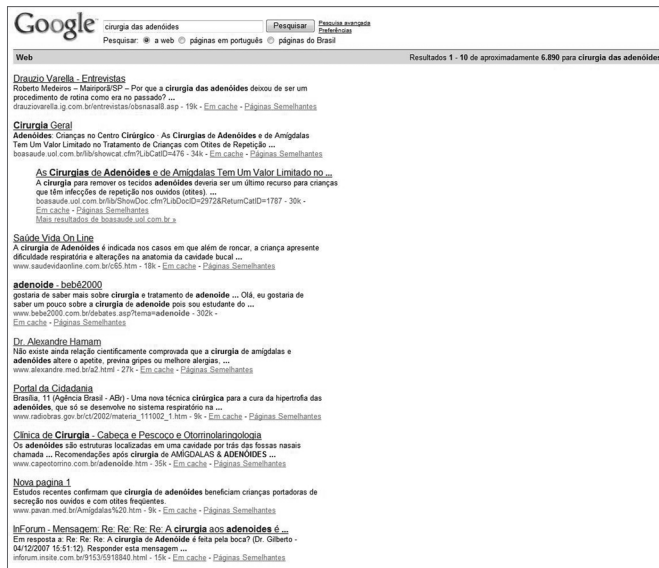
Google

cirurgia das adenóides Pesquisar Pesquisa avançada Preferências

Pesquisar: a web páginas em português páginas do Brasil

Web

Resultados 1 - 10 de aproximadamente 6.890 para cirurgia das adenóides

Drauzio Varella - Entrevistas
Roberto Medeiros – Mairiporã/SP – Por que a cirurgia das adenóides deixou de ser um procedimento de rotina como era no passado? ...
drauziovarella.ig.com.br/entrevistas/obsnasal8.asp - 19k - Em cache - Páginas Semelhantes

Cirurgia Geral
Adenóides: Crianças no Centro Cirúrgico · As Cirurgias de Adenóides e de Amígdalas Tem Um Valor Limitado no Tratamento de Crianças com Otites de Repetição ...
boasaude.uol.com.br/lib/showcat.cfm?LibCatID=476 - 34k - Em cache - Páginas Semelhantes

As Cirurgias de Adenóides e de Amígdalas Tem Um Valor Limitado no ...
A cirurgia para remover os tecidos adenóides deveria ser um último recurso para crianças que têm infecções de repetição nos ouvidos (otites). ...
boasaude.uol.com.br/lib/ShowDoc.cfm?LibDocID=2972&ReturnCatID=1787 - 30k -
Em cache - Páginas Semelhantes
Mais resultados de boasaude.uol.com.br »

Saúde Vida On Line
A cirurgia de Adenóides é indicada nos casos em que além de roncar, a criança apresente dificuldade respiratória e alterações na anatomia da cavidade bucal ...
www.saudevidaonline.com.br/c65.htm - 18k - Em cache - Páginas Semelhantes

adenoide - bebê2000
gostaria de saber mais sobre cirurgia e tratamento de adenoide ... Olá, eu gostaria de saber um pouco sobre a cirurgia de adenoide pois sou estudante do ...
www.bebe2000.com.br/debates.asp?tema=adenoide - 302k -
Em cache - Páginas Semelhantes

Dr. Alexandre Hamam
Não existe ainda relação cientificamente comprovada que a cirurgia de amígdalas e adenóides altere o apetite, previna gripes ou melhore alergias, ...
www.alexandre.med.br/a2.html - 27k - Em cache - Páginas Semelhantes

Portal da Cidadania
Brasília, 11 (Agência Brasil - ABr) - Uma nova técnica cirúrgica para a cura da hipertrofia das adenóides, que só se desenvolve no sistema respiratório na ...
www.radiobras.gov.br/ct/2002/materia_111002_1.htm - 9k - Em cache - Páginas Semelhantes

Clínica de Cirurgia - Cabeça e Pescoço e Otorrinolaringologia
Os adenóides são estruturas localizadas em uma cavidade por trás das fossas nasais chamada ... Recomendações após cirurgia de AMÍGDALAS & ADENÓIDES ...
www.capeotorrino.com.br/adenoide.htm - 35k - Em cache - Páginas Semelhantes

Nova pagina 1
Estudos recentes confirmam que cirurgia de adenóides beneficiam crianças portadoras de secreção nos ouvidos e com otites freqüentes.
www.pavan.med.br/Amigdalas%20.htm - 9k - Em cache - Páginas Semelhantes

InForum - Mensagem: Re: Re: Re: Re: A cirurgia aos adenoides é ...
Em resposta a: Re: Re: Re: A cirurgia de Adenóide é feita pela boca? (Dr. Gilberto - 04/12/2007 15:51:12). Responder esta mensagem ...
inforum.insite.com.br/9153/5918840.html - 15k - Em cache - Páginas Semelhantes